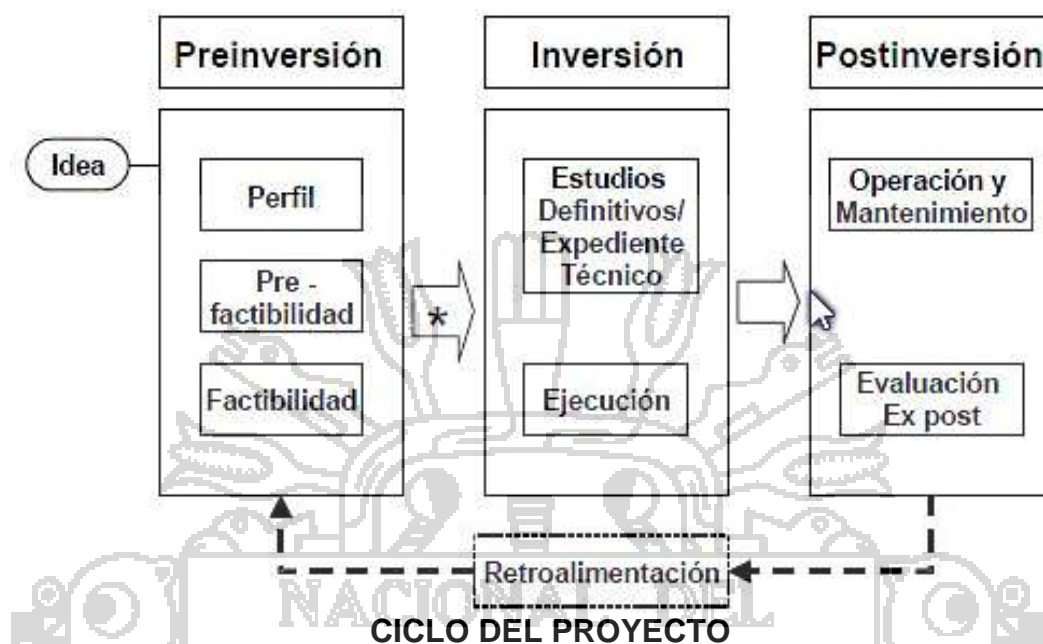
Preinversión

Inversión

Postinversión

Idea

Perfil

Pre - factibilidad

Factibilidad

*

Estudios Definitivos/ Expediente Técnico

Ejecución

Operación y Mantenimiento

Evaluación Ex post

Retroalimentación

NACIONAL DEL

CICLO DEL PROYECTO